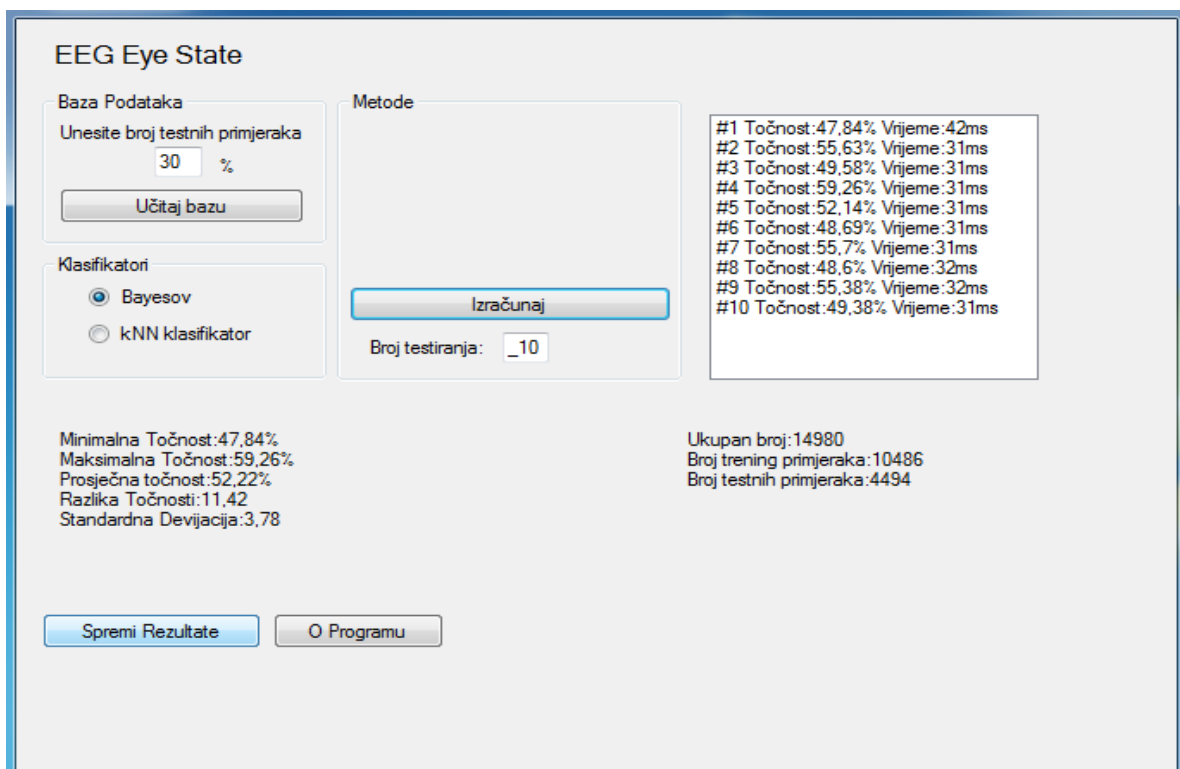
EEG Eye State

Baza Podataka
Unesite broj testnih primjeraka
30 %
Učitaj bazu

Klasifikatori
Bayesov
kNN klasifikator

Metode
Izračunaj
Broj testiranja: _10

#1 Točnost:47,84% Vrijeme:42ms
#2 Točnost:55,63% Vrijeme:31ms
#3 Točnost:49,58% Vrijeme:31ms
#4 Točnost:59,26% Vrijeme:31ms
#5 Točnost:52,14% Vrijeme:31ms
#6 Točnost:48,69% Vrijeme:31ms
#7 Točnost:55,7% Vrijeme:31ms
#8 Točnost:48,6% Vrijeme:32ms
#9 Točnost:55,38% Vrijeme:32ms
#10 Točnost:49,38% Vrijeme:31ms

Minimalna Točnost:47,84%
Maksimalna Točnost:59,26%
Prosječna točnost:52,22%
Razlika Točnosti:11,42
Standardna Devijacija:3,78

Ukupan broj:14980
Broj trening primjeraka:10486
Broj testnih primjeraka:4494

Spremi Rezultate
O Programu